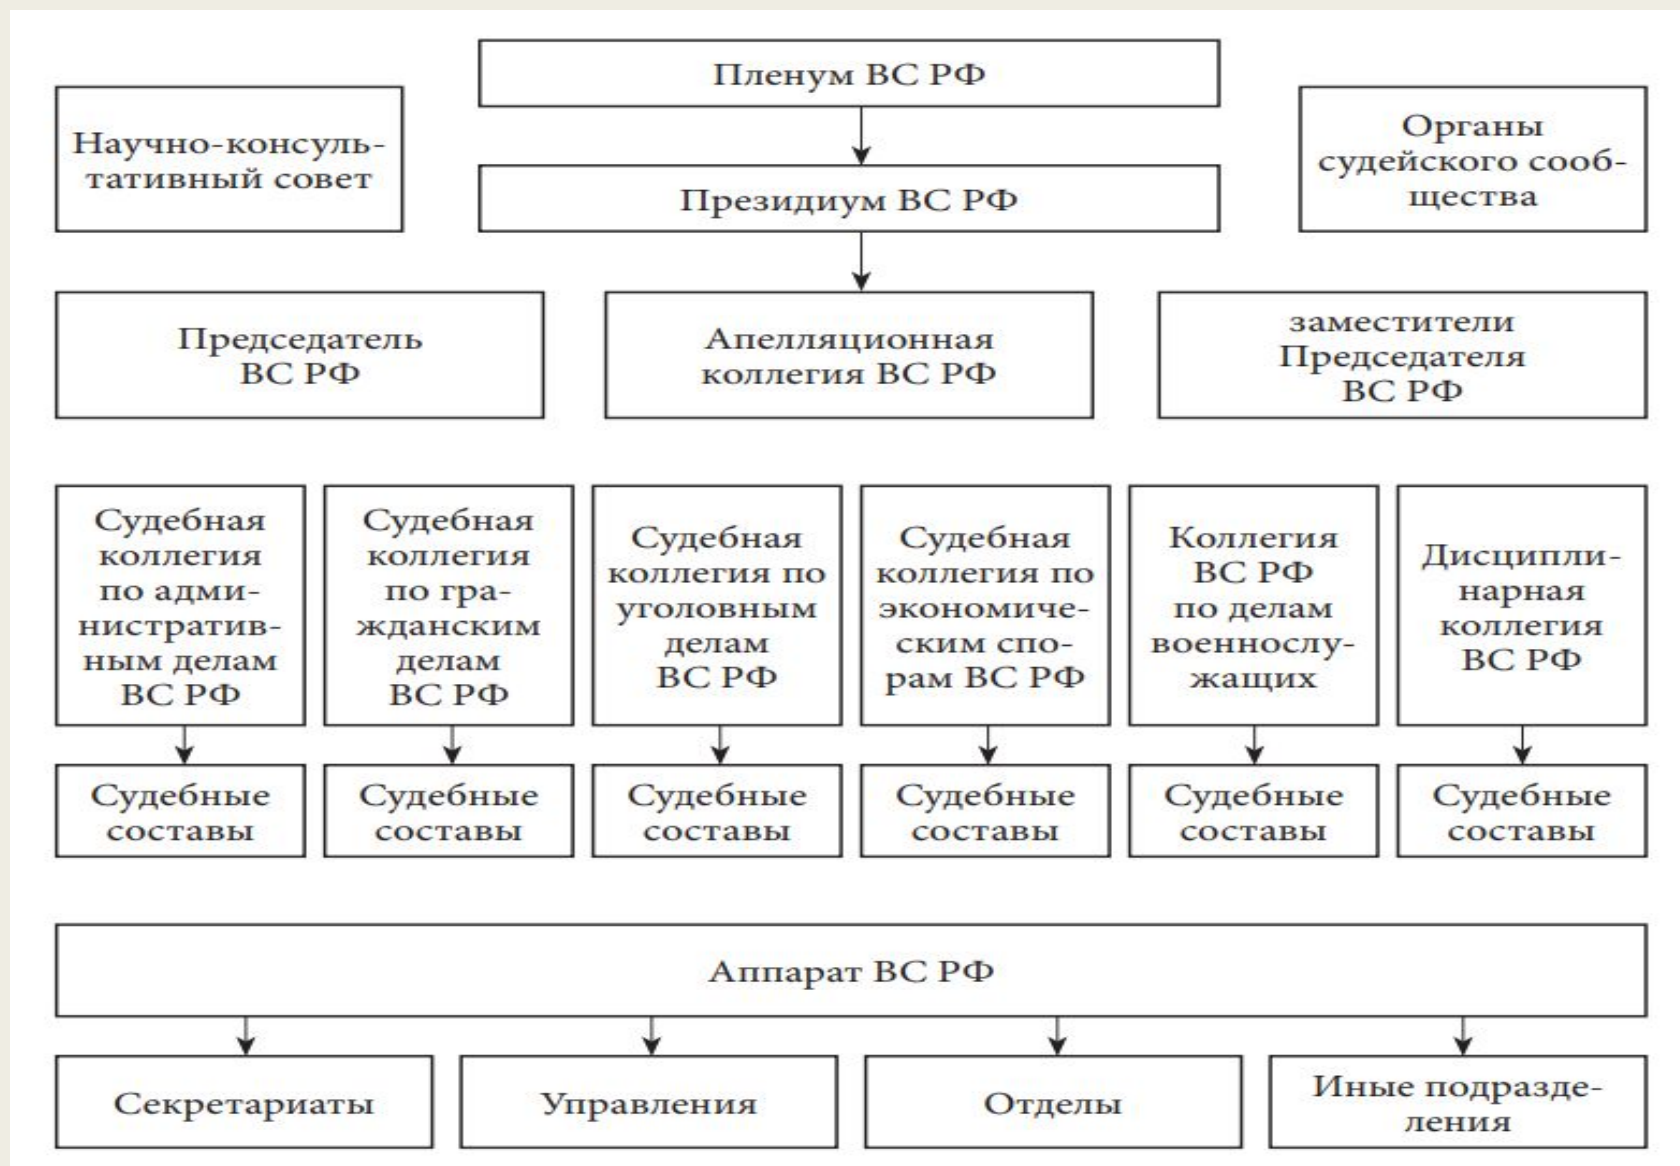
Научно-консультативный совет

Пленум ВС РФ

Органы судейского сообщества

Президиум ВС РФ

Председатель ВС РФ

Апелляционная коллегия ВС РФ

заместители Председателя ВС РФ

Судебная коллегия по административным делам ВС РФ

Судебные составы

Судебная коллегия по гражданским делам ВС РФ

Судебные составы

Судебная коллегия по уголовным делам ВС РФ

Судебные составы

Судебная коллегия по экономическим спорам ВС РФ

Судебные составы

Коллегия ВС РФ по делам военнослужащих

Судебные составы

Дисциплинарная коллегия ВС РФ

Судебные составы

Аппарат ВС РФ

Секретариаты

Управления

Отделы

Иные подразделения